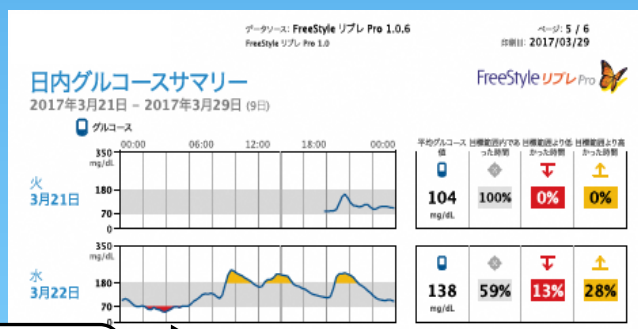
データソース: FreeStyle リブレ Pro 1.0.6
FreeStyle リブレ Pro 1.0

ページ: 5 / 6
印刷日: 2017/03/29

日内グルコースサマリー
2017年3月21日 – 2017年3月29日 (9日)

FreeStyle リブレ Pro

グルコース

00:00 06:00 12:00 18:00 00:00

350 mg/dL 180 70 0

火
3月21日

平均グルコース値
104
mg/dL

目標範囲内であった時間
100%

目標範囲より低かった時間
0%

目標範囲より高かった時間
0%

350 mg/dL 180 70 0

水
3月22日

138
mg/dL

59%

13%

28%